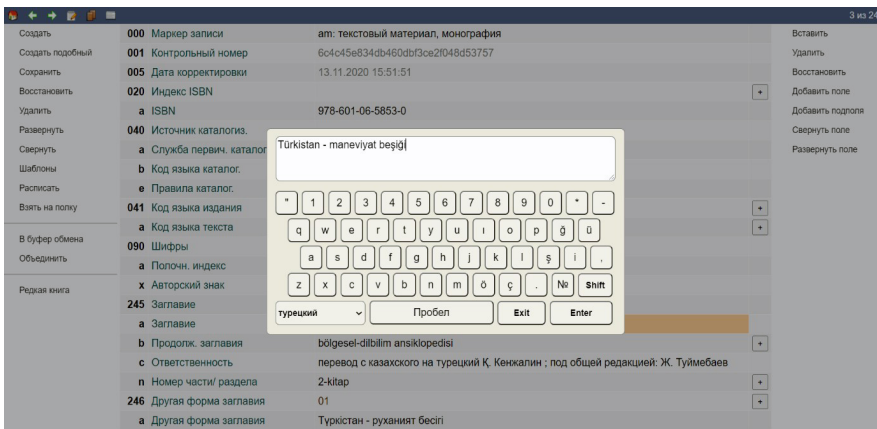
3 из 24

Создать
Создать подобный
Сохранить
Восстановить
Удалить
Развернуть
Свернуть
Шаблоны
Расписать
Взять на полку
В буфер обмена
Объединить
Редкая книга

000 Маркер записи am: текстовый материал, монография
001 Контрольный номер 6c4c45e834db460dbf3ce2f048d53757
005 Дата корректировки 13.11.2020 15:51:51
020 Индекс ISBN
a ISBN 978-601-06-5853-0
040 Источник каталогиз.
a Служба первич. каталог
b Код языка каталог.
e Правила каталог.
041 Код языка издания
a Код языка текста
090 Шифры
a Полочн. индекс
x Авторский знак
245 Заглавие
a Заглавие
b Продолж. заглавия bölgesel-dilbilim ansiklopedisi
c Ответственность перевод с казахского на турецкий Қ. Кенжалин ; под общей редакцией: Ж. Туймебаев
n Номер части/ раздела 2-kitap
246 Другая форма заглавия 01
a Другая форма заглавия Түркістан - руханият бесігі

Türkistan - maneviyat beşiği

" 1 2 3 4 5 6 7 8 9 0 * -
q w e r t y u ı o p ğ ü
a s d f g h j k l ş i ,
z x c v b n m ö ç . № Shift
турецкий Пробел Exit Enter

+
+
+
+
+

Вставить
Удалить
Восстановить
Добавить поле
Добавить подполя
Свернуть поле
Развернуть поле